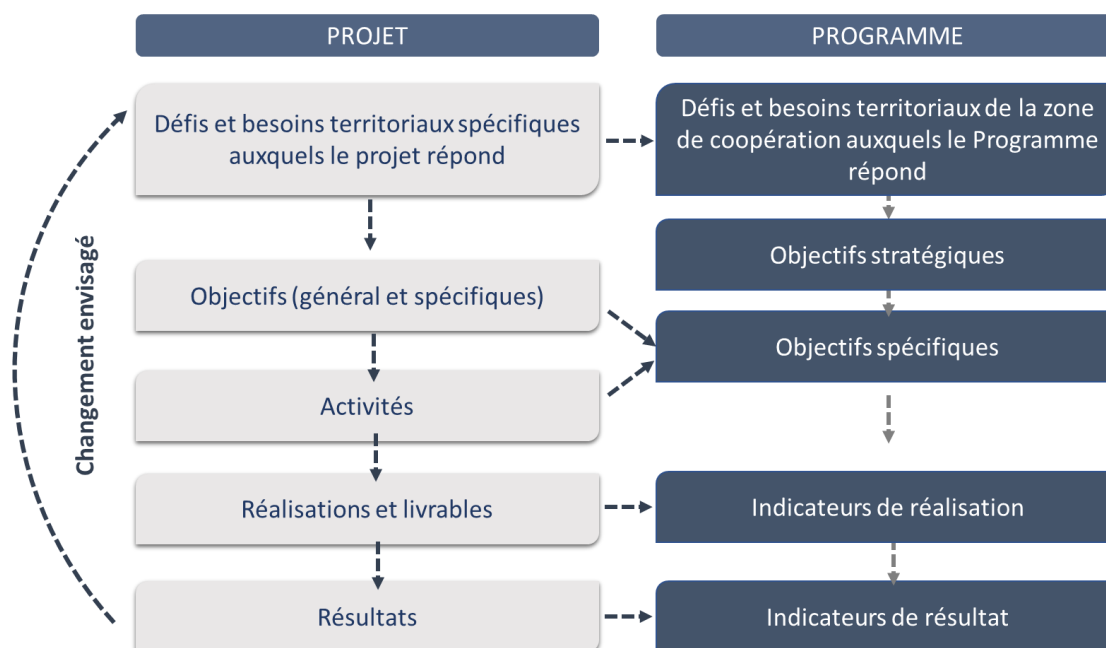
PROJET

PROGRAMME

Changement envisagé

Défis et besoins territoriaux spécifiques auxquels le projet répond

Défis et besoins territoriaux de la zone de coopération auxquels le Programme répond

Objectifs stratégiques

Objectifs (général et spécifiques)

Objectifs spécifiques

Activités

Réalisations et livrables

Indicateurs de réalisation

Résultats

Indicateurs de résultat